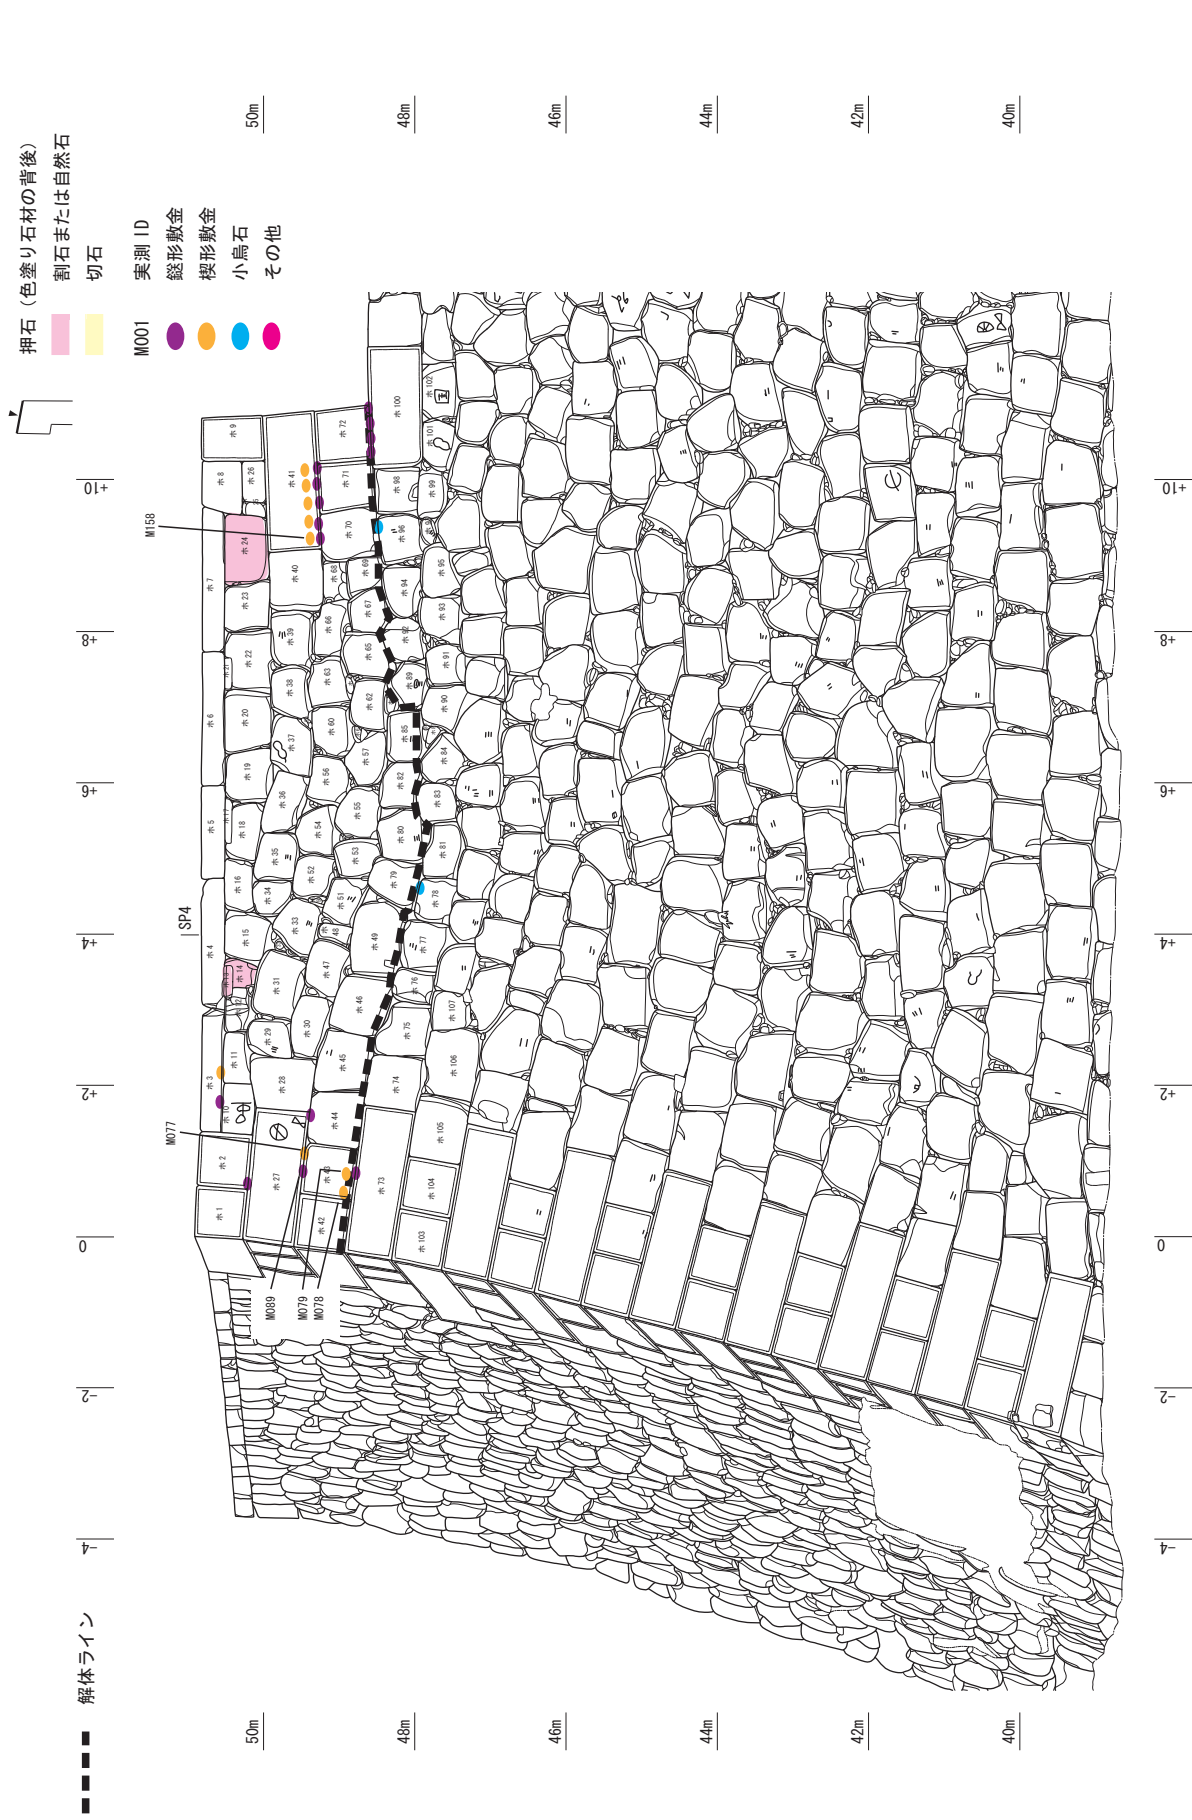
押石（色塗り石材の背後）
割石または自然石
切石
M001 実測 ID
鎹形敷金
楔形敷金
小鳥石
その他
解体ライン

50m
48m
46m
44m
42m
40m

+10
+8
+6
+4
+2
0
-2
-4

M158
M077
M089
M079
M078
SP4

ホ 1
ホ 2
ホ 3
ホ 4
ホ 5
ホ 6
ホ 7
ホ 8
ホ 9
ホ 10
ホ 11
ホ 14
ホ 15
ホ 16
ホ 18
ホ 19
ホ 20
ホ 22
ホ 23
ホ 24
ホ 26
ホ 27
ホ 28
ホ 29
ホ 30
ホ 31
ホ 33
ホ 34
ホ 35
ホ 36
ホ 37
ホ 38
ホ 39
ホ 40
ホ 41
ホ 42
ホ 43
ホ 44
ホ 45
ホ 46
ホ 47
ホ 48
ホ 49
ホ 51
ホ 52
ホ 53
ホ 54
ホ 55
ホ 56
ホ 57
ホ 60
ホ 62
ホ 63
ホ 65
ホ 66
ホ 67
ホ 68
ホ 69
ホ 70
ホ 71
ホ 72
ホ 73
ホ 74
ホ 75
ホ 76
ホ 77
ホ 78
ホ 79
ホ 80
ホ 81
ホ 82
ホ 83
ホ 84
ホ 85
ホ 89
ホ 90
ホ 91
ホ 92
ホ 93
ホ 94
ホ 95
ホ 96
ホ 97
ホ 98
ホ 99
ホ 100
ホ 101
ホ 102
ホ 103
ホ 104
ホ 105
ホ 106
ホ 107

50m
48m
46m
44m
42m
40m